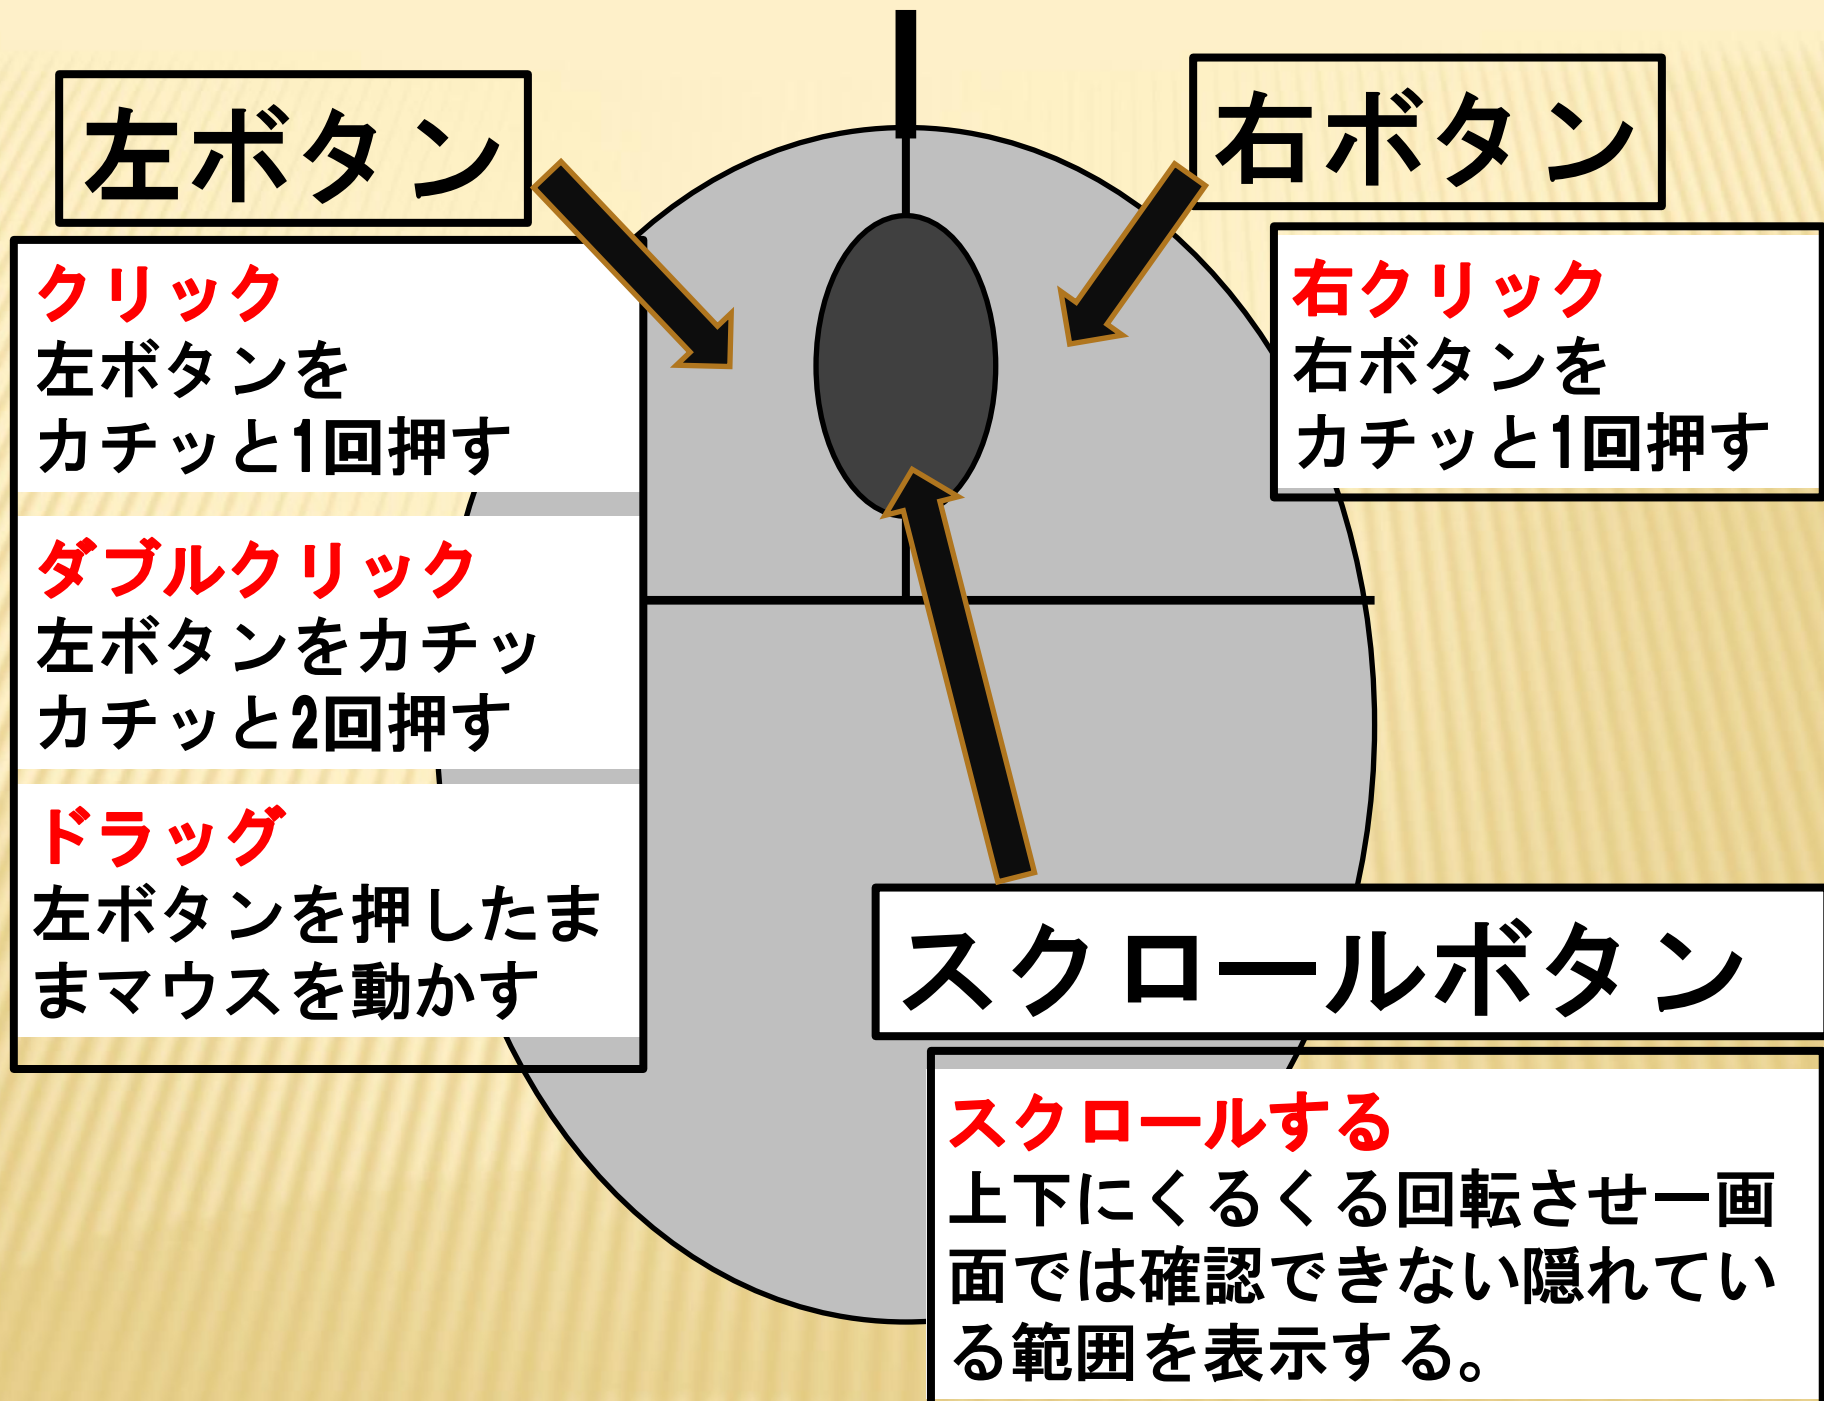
左ボタン

クリック
左ボタンを
カチッと1回押す

ダブルクリック
左ボタンをカチッ
カチッと2回押す

ドラッグ
左ボタンを押したま
まマウスを動かす

右ボタン

右クリック
右ボタンを
カチッと1回押す

スクロールボタン

スクロールする
上下にくるくる回転させ一画
面では確認できない隠れてい
る範囲を表示する。